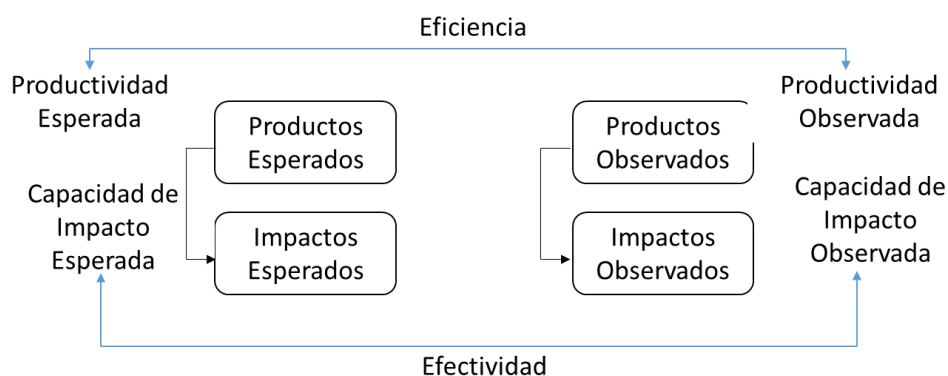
Eficiencia

Productividad Esperada

Productos Esperados

Impactos Esperados

Capacidad de Impacto Esperada

Productos Observados

Impactos Observados

Productividad Observada

Capacidad de Impacto Observada

Efectividad